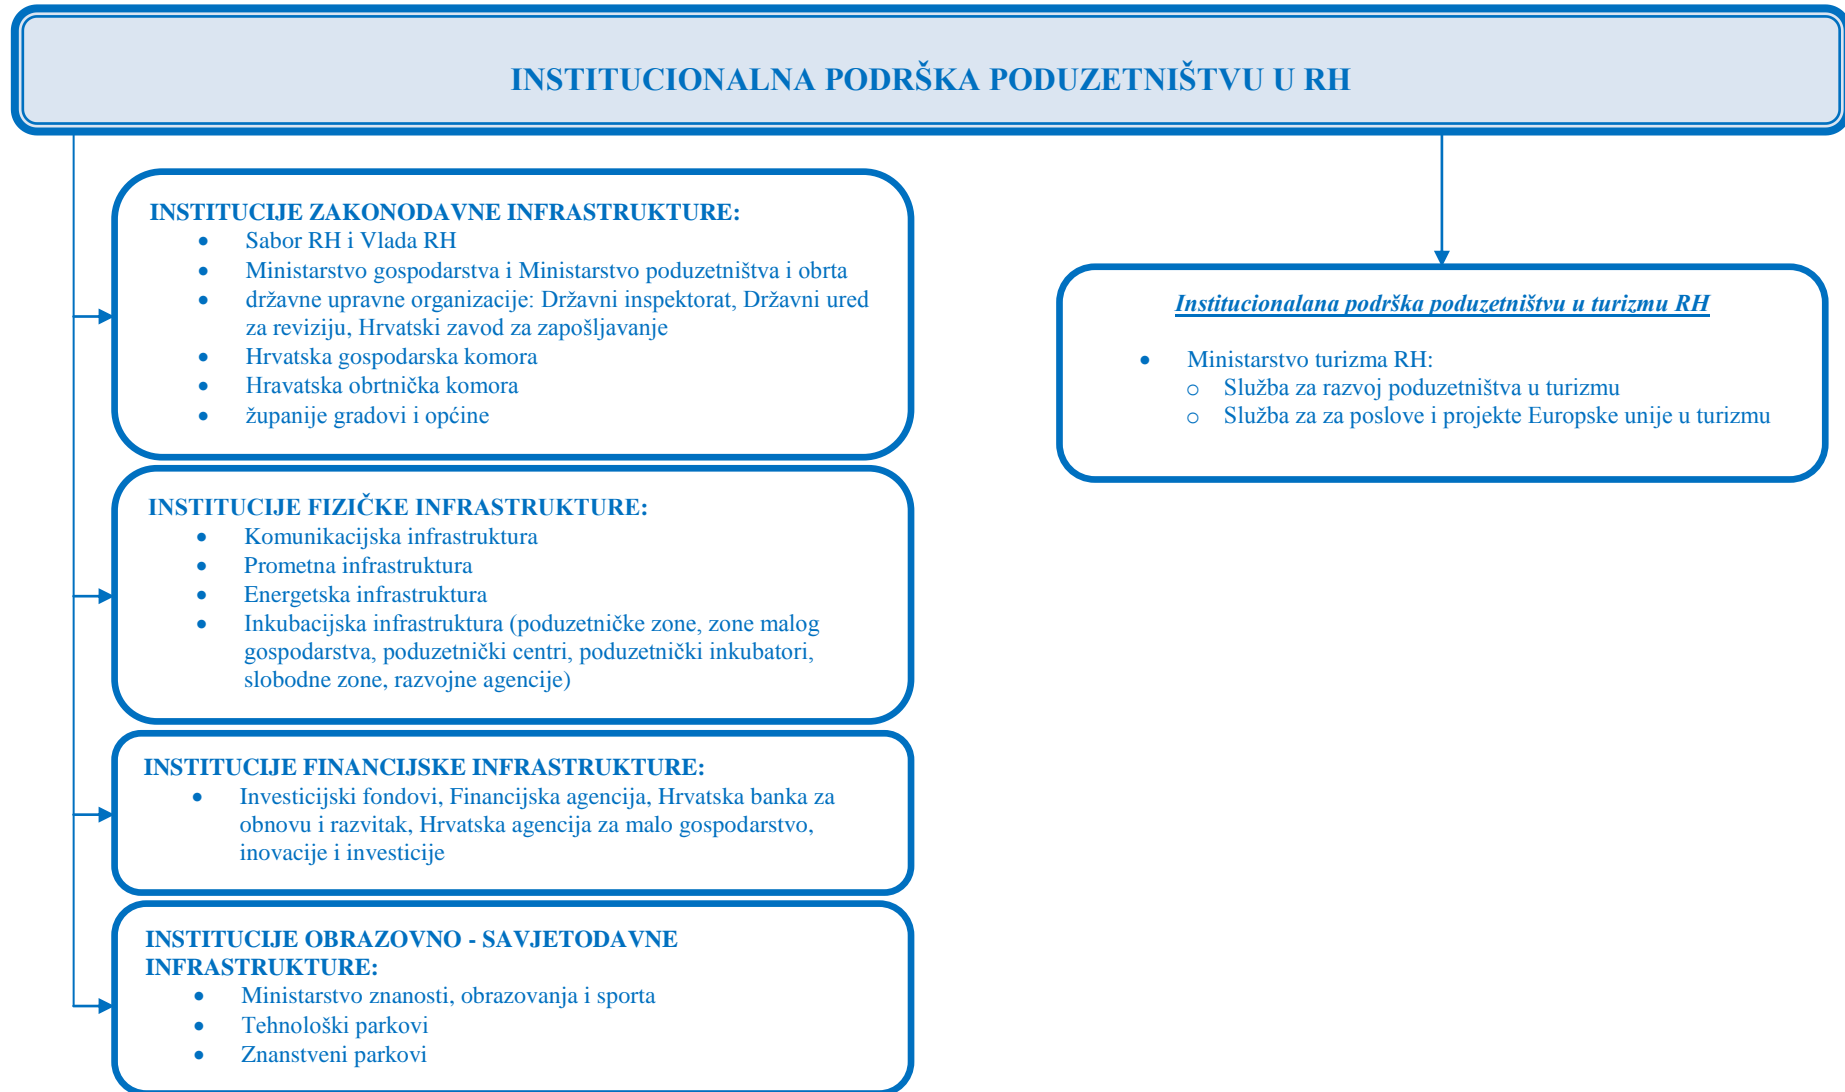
INSTITUCIONALNA PODRŠKA PODUZETNIŠTVU U RH

INSTITUCIJE ZAKONODAVNE INFRASTRUKTURE:
- Sabor RH i Vlada RH
- Ministarstvo gospodarstva i Ministarstvo poduzetništva i obrta
- državne upravne organizacije: Državni inspektorat, Državni ured za reviziju, Hrvatski zavod za zapošljavanje
- Hrvatska gospodarska komora
- Hravatska obrtnička komora
- županije gradovi i općine

INSTITUCIJE FIZIČKE INFRASTRUKTURE:
- Komunikacijska infrastruktura
- Prometna infrastruktura
- Energetska infrastruktura
- Inkubacijska infrastruktura (poduzetničke zone, zone malog gospodarstva, poduzetnički centri, poduzetnički inkubatori, slobodne zone, razvojne agencije)

INSTITUCIJE FINANCIJSKE INFRASTRUKTURE:
- Investicijski fondovi, Financijska agencija, Hrvatska banka za obnovu i razvitak, Hrvatska agencija za malo gospodarstvo, inovacije i investicije

INSTITUCIJE OBRAZOVNO - SAVJETODAVNE INFRASTRUKTURE:
- Ministarstvo znanosti, obrazovanja i sporta
- Tehnološki parkovi
- Znanstveni parkovi

Institucionalana podrška poduzetništvu u turizmu RH

- Ministarstvo turizma RH:
  - Služba za razvoj poduzetništva u turizmu
  - Služba za za poslove i projekte Europske unije u turizmu